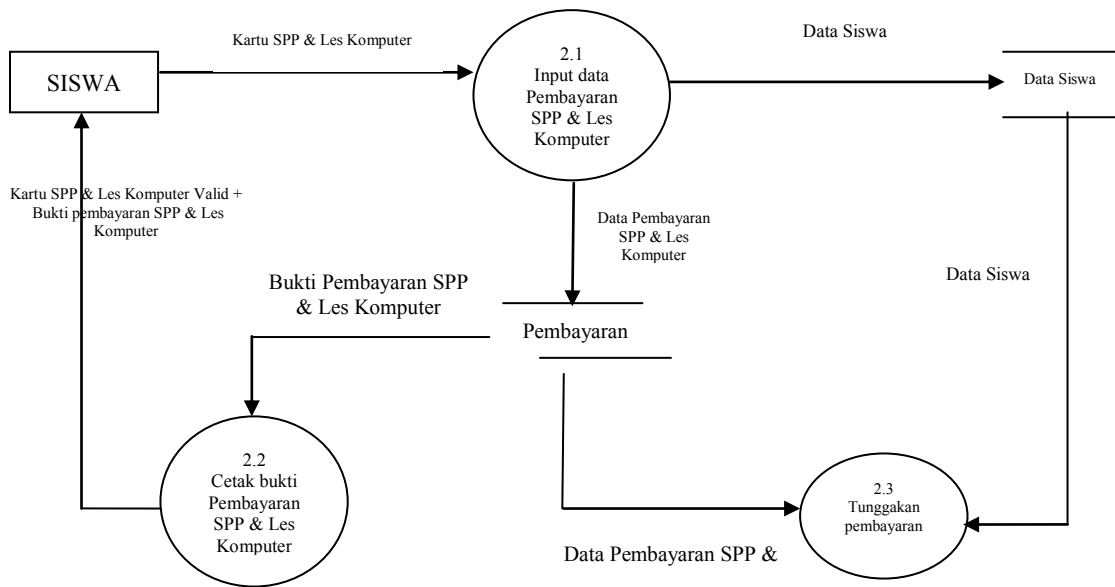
Kartu SPP & Les Komputer

SISWA

2.1
Input data Pembayaran SPP & Les Komputer

Data Siswa

Data Siswa

Kartu SPP & Les Komputer Valid + Bukti pembayaran SPP & Les Komputer

Data Pembayaran SPP & Les Komputer

Data Siswa

Bukti Pembayaran SPP & Les Komputer

Pembayaran

2.2
Cetak bukti Pembayaran SPP & Les Komputer

2.3
Tunggakan pembayaran

Data Pembayaran SPP &